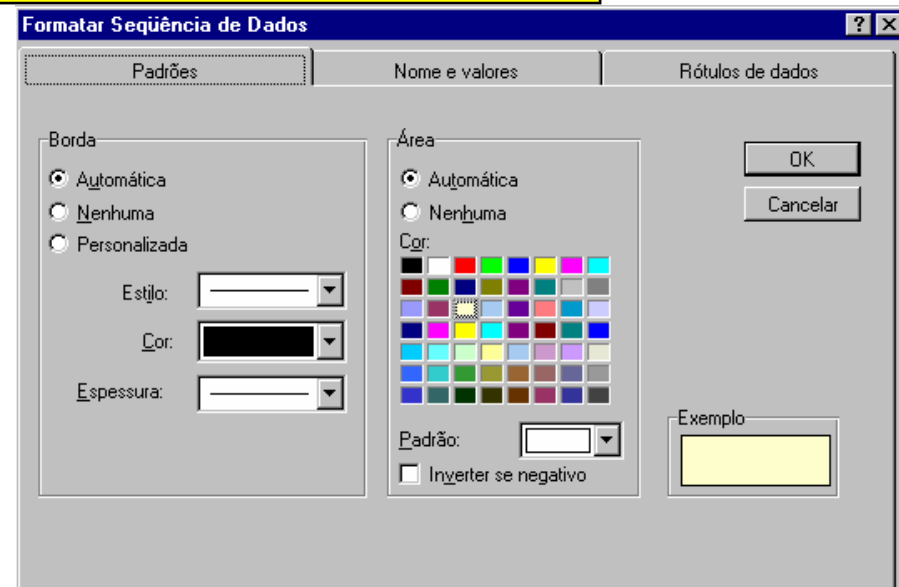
Formatar Seqüência de Dados
?
X
Padrões
Nome e valores
Rótulos de dados
Borda
Automática
Nenhuma
Personalizada
Estilo:
Cor:
Espessura:
Área
Automática
Nenhuma
Cor:
Padrão:
Inverter se negativo
OK
Cancelar
Exemplo